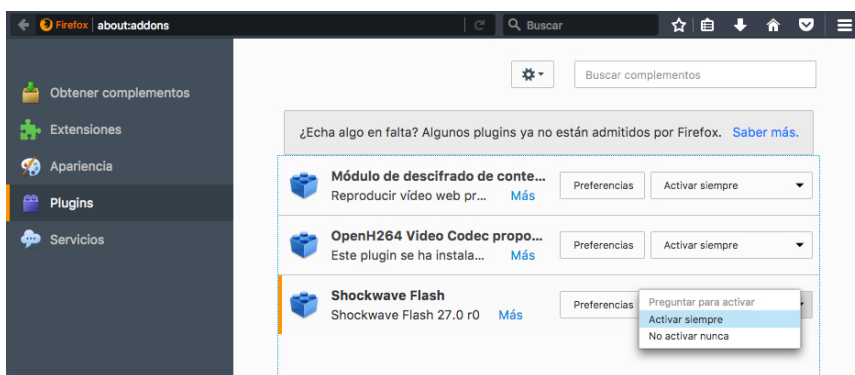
Firefox | about:addons

Buscar

Obtener complementos

Extensiones

Apariencia

Plugins

Servicios

Buscar complementos

¿Echa algo en falta? Algunos plugins ya no están admitidos por Firefox. Saber más.

Módulo de descifrado de conte...
Reproducir vídeo web pr... Más
Preferencias
Activar siempre

OpenH264 Video Codec propo...
Este plugin se ha instala... Más
Preferencias
Activar siempre

Shockwave Flash
Shockwave Flash 27.0 r0 Más
Preferencias
Preguntar para activar
Activar siempre
No activar nunca